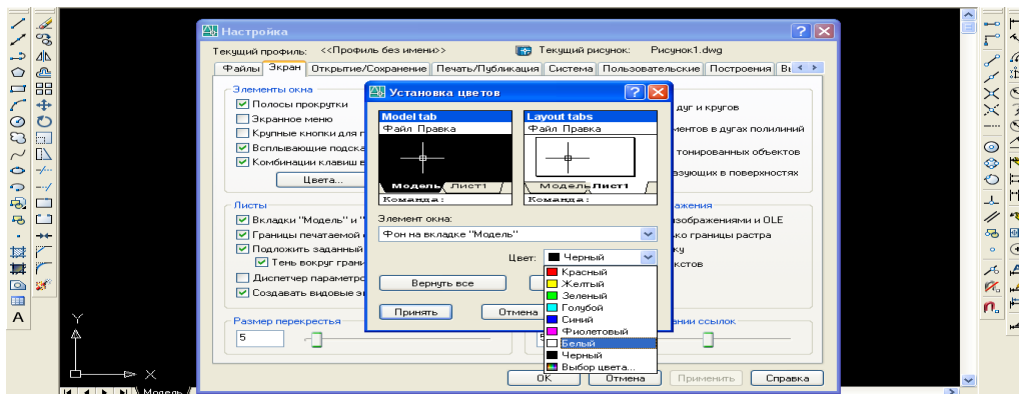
Настройка

Текущий профиль: <<Профиль без имени>>

Текущий рисунок: Рисунок1.dwg

Файлы | Экран | Открытие/Сохранение | Печать/Публикация | Система | Пользовательские | Построения | Вы

Элементы окна
Полосы прокрутки
Экранное меню
Крупные кнопки для п
Всплывающие подска
Комбинации клавиш в
Цвета...

дуг и кругов
ментов в дугах полилиний
тонированных объектов
зующих в поверхностях

Листы
Вкладки "Модель" и "
Границы печатаемой
Подложить заданный
Тень вокруг грани
Диспетчер параметро
Создавать видовые э

ражения
изображениями и OLE
ько границы растра
ку
ктов

Размер перекрестья
5

нии ссылок
5

OK | Отмена | Применить | Справка

Установка цветов

Model tab
Файл Правка
Модель | Лист1
Команда:

Layout tabs
Файл Правка
Модель | Лист1
Команда:

Элемент окна:
Фон на вкладке "Модель"

Цвет: Черный

Красный
Желтый
Зеленый
Голубой
Синий
Фиолетовый
Белый
Черный
Выбор цвета...

Вернуть все

Принять | Отмена

Y
X

Модель